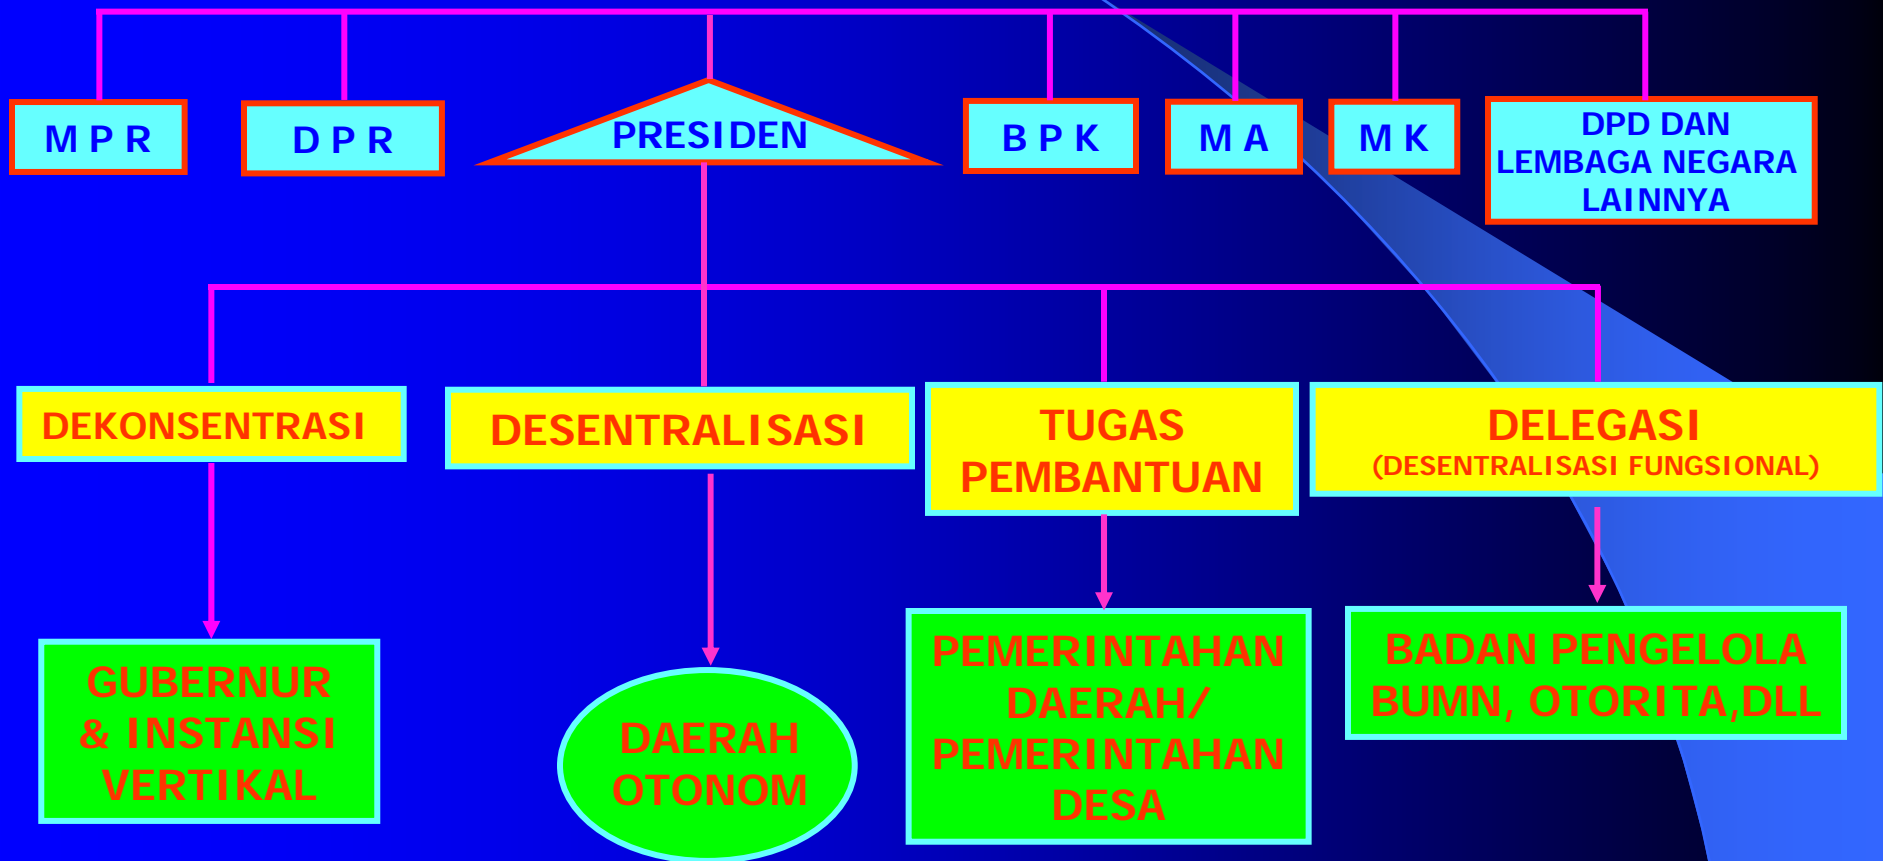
M P R

D P R

PRESIDEN

B P K

M A

M K

DPD DAN LEMBAGA NEGARA LAINNYA

DEKONSENTRASI

DESENTRALISASI

TUGAS PEMBANTUAN

DELEGASI (DESENTRALISASI FUNGSIONAL)

GUBERNUR & INSTANSI VERTIKAL

DAERAH OTONOM

PEMERINTAHAN DAERAH/ PEMERINTAHAN DESA

BADAN PENGELOLA BUMN, OTORITA,DLL